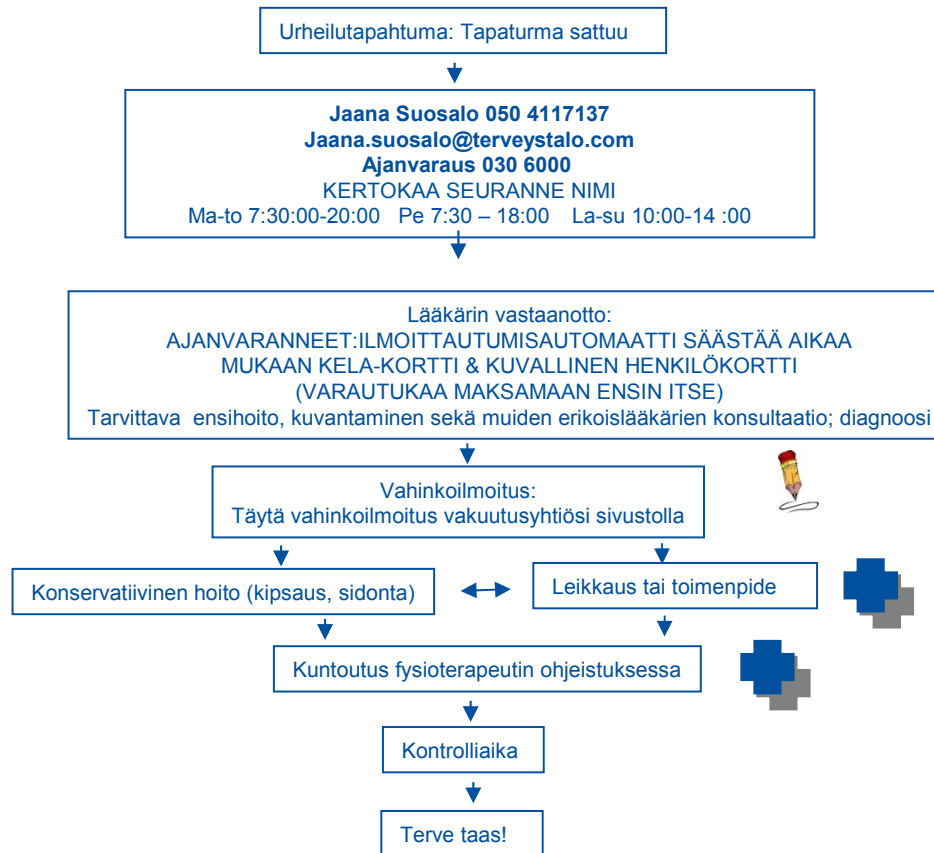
Urheilutapahtuma: Tapaturma sattuu

**Jaana Suosalo 050 4117137**
**Jaana.suosalo@terveystalo.com**
**Ajanvaraus 030 6000**
KERTOKAA SEURANNE NIMI
Ma-to 7:30:00-20:00 Pe 7:30 – 18:00 La-su 10:00-14 :00

Lääkärin vastaanotto:
AJANVARANNEET:ILMOITTAUTUMISAUTOMAATTI SÄÄSTÄÄ AIKAA
MUKAAN KELA-KORTTI & KUVALLINEN HENKILÖKORTTI
(VARAUTUKAA MAKSAMAAN ENSIN ITSE)
Tarvittava ensihoito, kuvantaminen sekä muiden erikoislääkärien konsultaatio; diagnoosi

Vahinkoilmoitus:
Täytä vahinkoilmoitus vakuutusyhtiösi sivustolla

Konservatiivinen hoito (kipsaus, sidonta)

Leikkaus tai toimenpide

Kuntoutus fysioterapeutin ohjeistuksessa

Kontrolliaika

Terve taas!